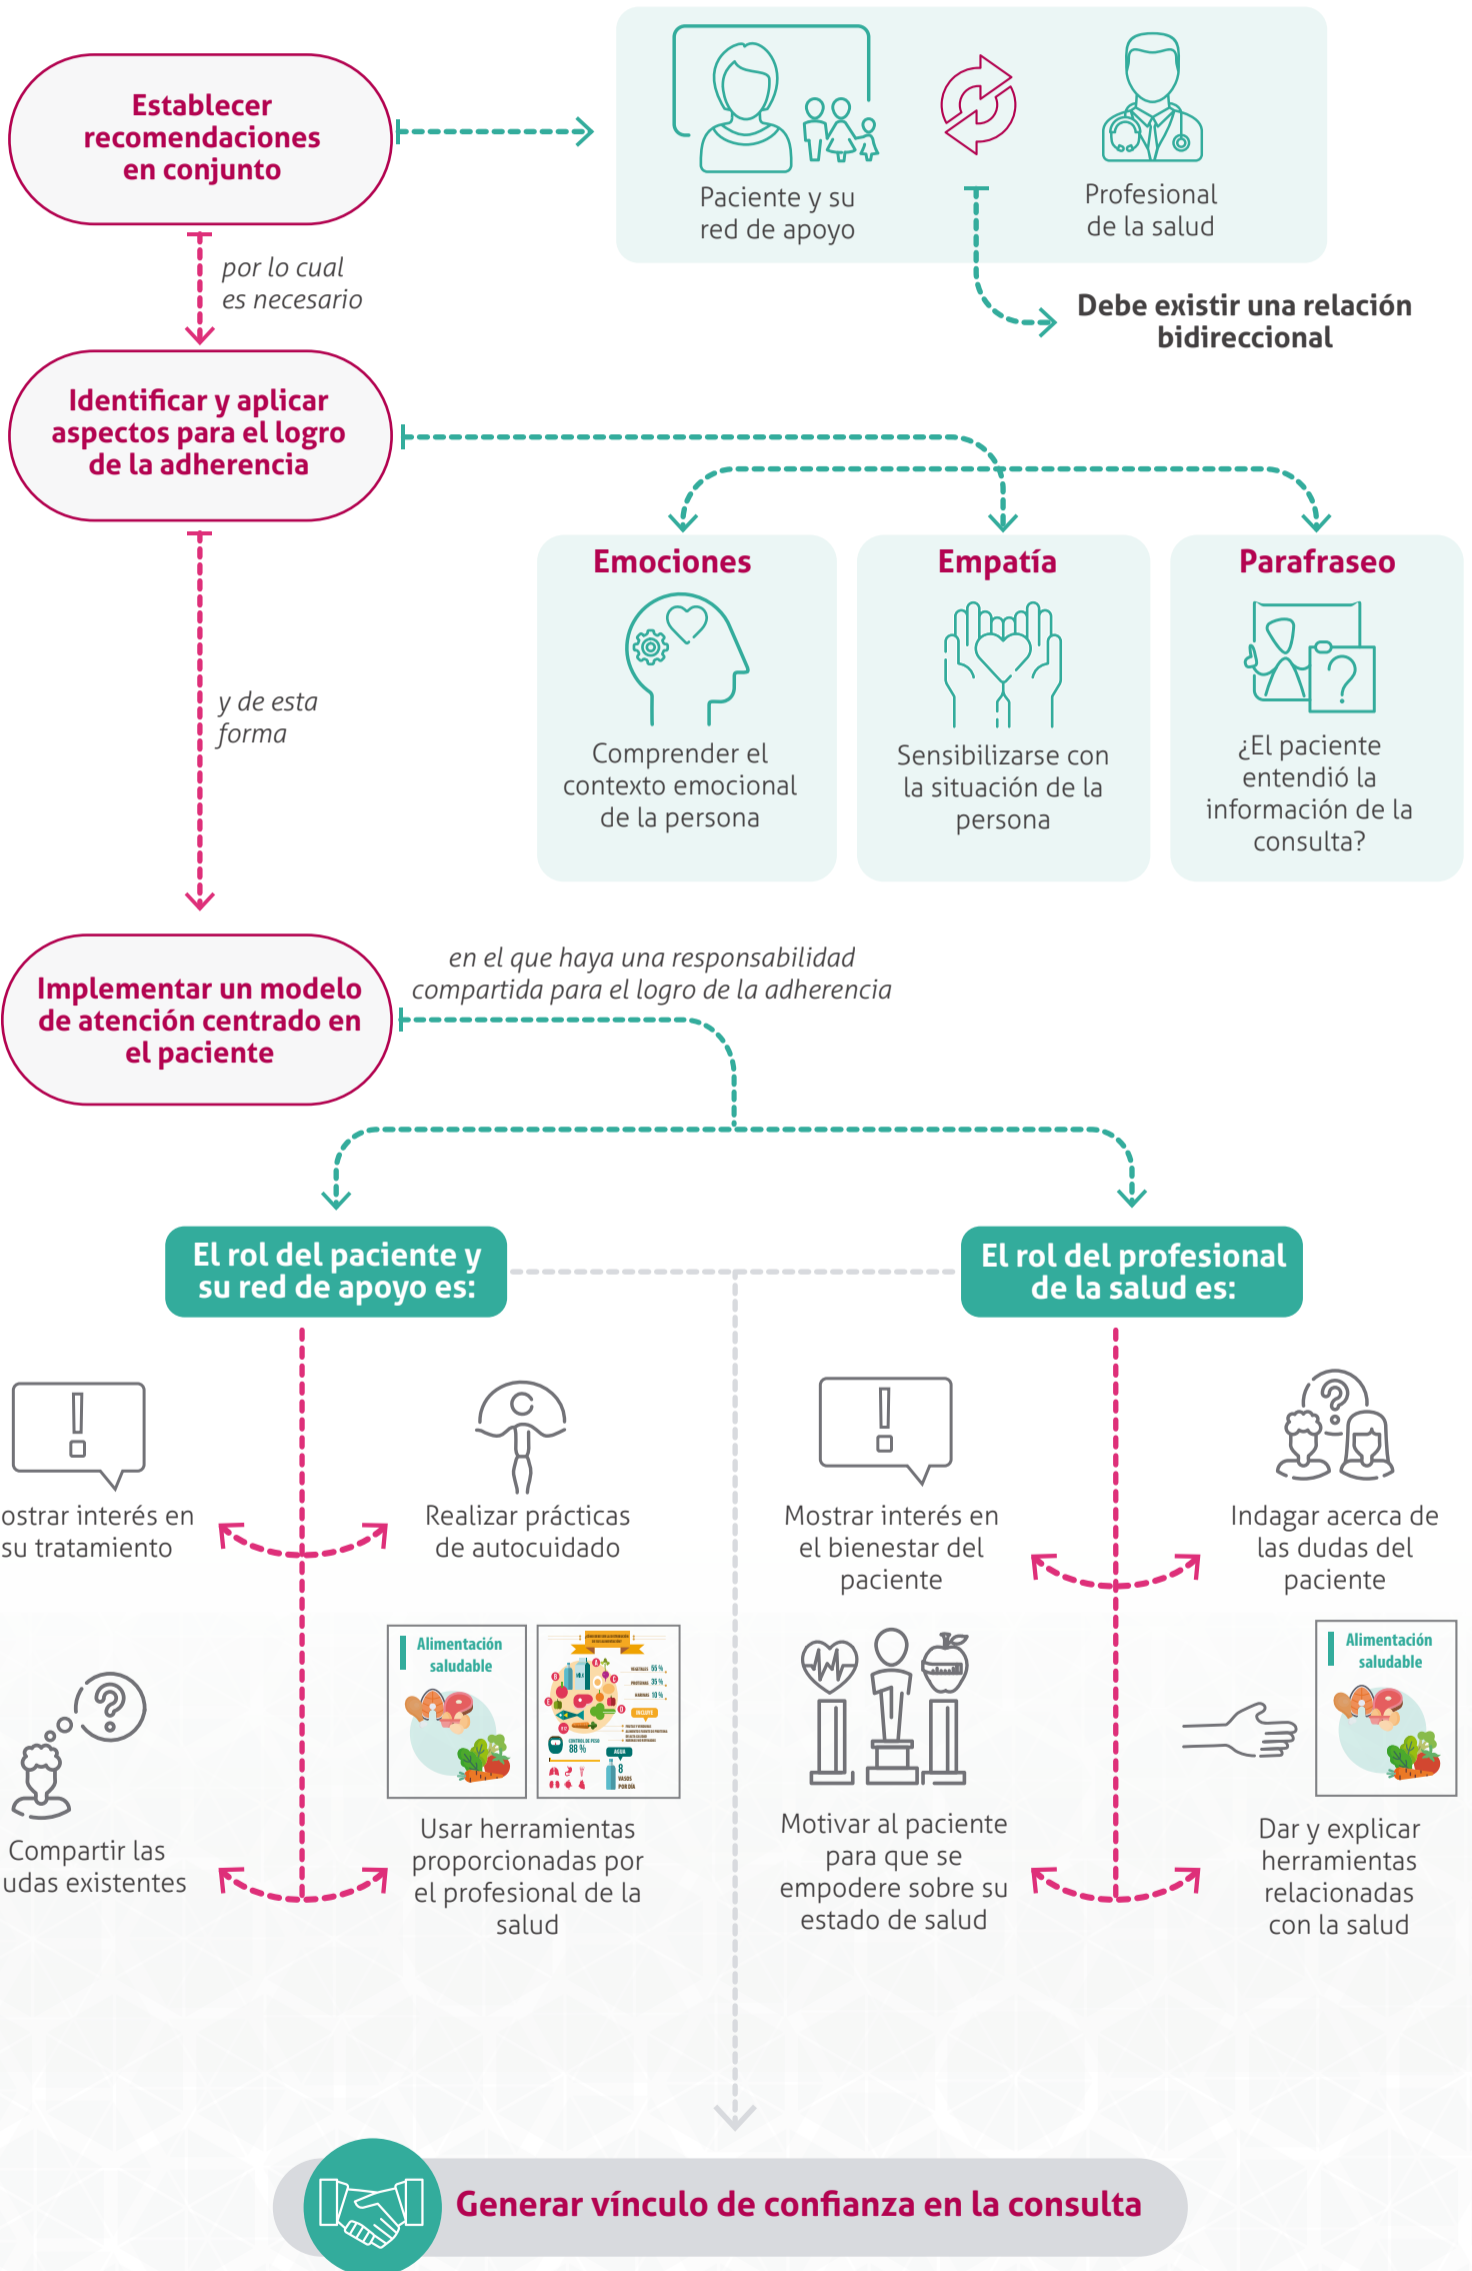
Establecer recomendaciones en conjunto

Paciente y su red de apoyo

Profesional de la salud

Debe existir una relación bidireccional

por lo cual es necesario

Identificar y aplicar aspectos para el logro de la adherencia

Emociones

Comprender el contexto emocional de la persona

Empatía

Sensibilizarse con la situación de la persona

Parafraseo

¿El paciente entendió la información de la consulta?

y de esta forma

Implementar un modelo de atención centrado en el paciente

en el que haya una responsabilidad compartida para el logro de la adherencia

El rol del paciente y su red de apoyo es:

El rol del profesional de la salud es:

ostrar interés en su tratamiento

Realizar prácticas de autocuidado

Mostrar interés en el bienestar del paciente

Indagar acerca de las dudas del paciente

Alimentación saludable

Compartir las udas existentes

Usar herramientas proporcionadas por el profesional de la salud

Motivar al paciente para que se empodere sobre su estado de salud

Alimentación saludable

Dar y explicar herramientas relacionadas con la salud

Generar vínculo de confianza en la consulta